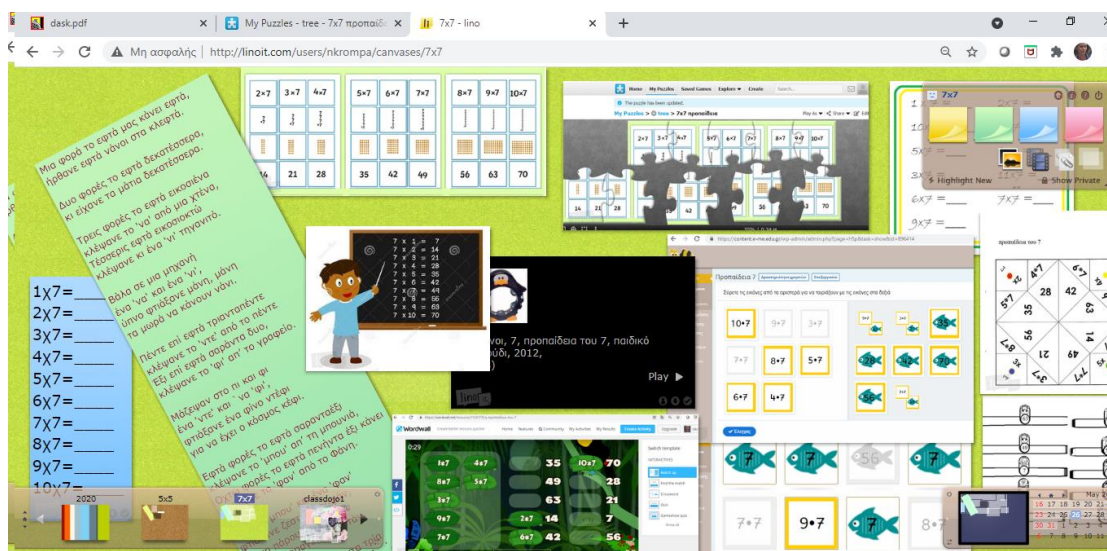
dask.pdf
My Puzzles - tree - 7x7 προπαίδ
7x7 - lino
Μη ασφαλής | http://linoit.com/users/nkrompa/canvases/7x7

| 2×7 | 3×7 | 4×7 |
|---|---|---|
| 14 | 21 | 28 |

| 5×7 | 6×7 | 7×7 |
|---|---|---|
| 35 | 42 | 49 |

| 8×7 | 9×7 | 10×7 |
|---|---|---|
| 56 | 63 | 70 |

Μια φορά το εφτά μας κάνει εφτά, ήρθανε εφτά νάνοι στα κλεφτά.

Δυο φορές το εφτά δεκατέσσερα, κι είχανε τα μάτια δεκατέσσερα.

Τρεις φορές το εφτά εικοσιένα κλέψανε το 'να' από μια χτένα, τέσσερις εφτά εικοσιοχτώ κλέψανε κι ένα 'ν' γιγαντιαίο.

Βάλα σε μια μηχανή ένα 'να' και ένα 'νι', ύπνο φτιάξανε μόνη, μόνη τα μωρά να κάνουν νάνι.

Πέντε επί εφτά τριαντάπεντε κλέψανε το 'ντε' από το πέντε Έξι επί εφτά σαράντα δυο, κλέψανε το 'ρι' απ' το γραφείο.

Μάζεψαν στο πι και φι ένα 'ντε' και 'να' 'φι', φτιάξανε ένα φίνο ντέφι για να έχει ο κόσμος κέφι.

Εφτά φορές το εφτά σαρανταεξι κλέψανε το 'μου' απ' τη μπουνιά, Οχτώ φορές το εφτά πενήντα έξι κάνει κλέψανε και το 'φου' από το φούρνο.

1x7=
2x7=
3x7=
4x7=
5x7=
6x7=
7x7=
8x7=
9x7=
10x7=

7 x 1 = 7
7 x 2 = 14
7 x 3 = 21
7 x 4 = 28
7 x 5 = 35
7 x 6 = 42
7 x 7 = 49
7 x 8 = 56
7 x 9 = 63
7 x 10 = 70

Home My Puzzles Saved Games Explore Create
This puzzle has been updated.
My Puzzles > tree > 7x7 προπαίδεια
Play As Share

| 2×7 | 3×7 | 4×7 | 5×7 | 6×7 | 7×7 | 8×7 | 9×7 | 10×7 |
|---|---|---|---|---|---|---|---|---|
| 14 | 21 | 28 | 35 | 42 | 49 | 56 | 63 | 70 |

...νοι, 7, προπαίδεια του 7, παιδικό ...ούδι, 2012,
Play

https://content.e-me.edu.gr
Προπαίδεια 7
Σύρετε τις εικόνες από τα αριστερά για να ταιριάξουν με τις εικόνες στα δεξιά
10•7 9•7 3•7
7•7 8•7 5•7
6•7 4•7
35 70 28 42
Έλεγχος

7 56 7
7•7 9•7 8•7

Wordwall
Home Features Community My Activities My Results Create Activity
0:29
1x7 4x7 35 10x7 70
8x7 5x7 63 21
3x7 28
2x7 14 7
6x7 42 56
Switch template

7x7
Highlight New
Show Private

1x7
5x7
11x7
6x7 = ___
7x7 = ___
9x7 = ___

προπαίδεια του 7
4x7 6x7 28 42 5x7 35 3x7 21 49 7x7

2020 5x5 7x7 classdojo1

May 2
16 17 18 19 20 21 22
23 24 25 26 27 28 29
30 31 1 2 3 4 5